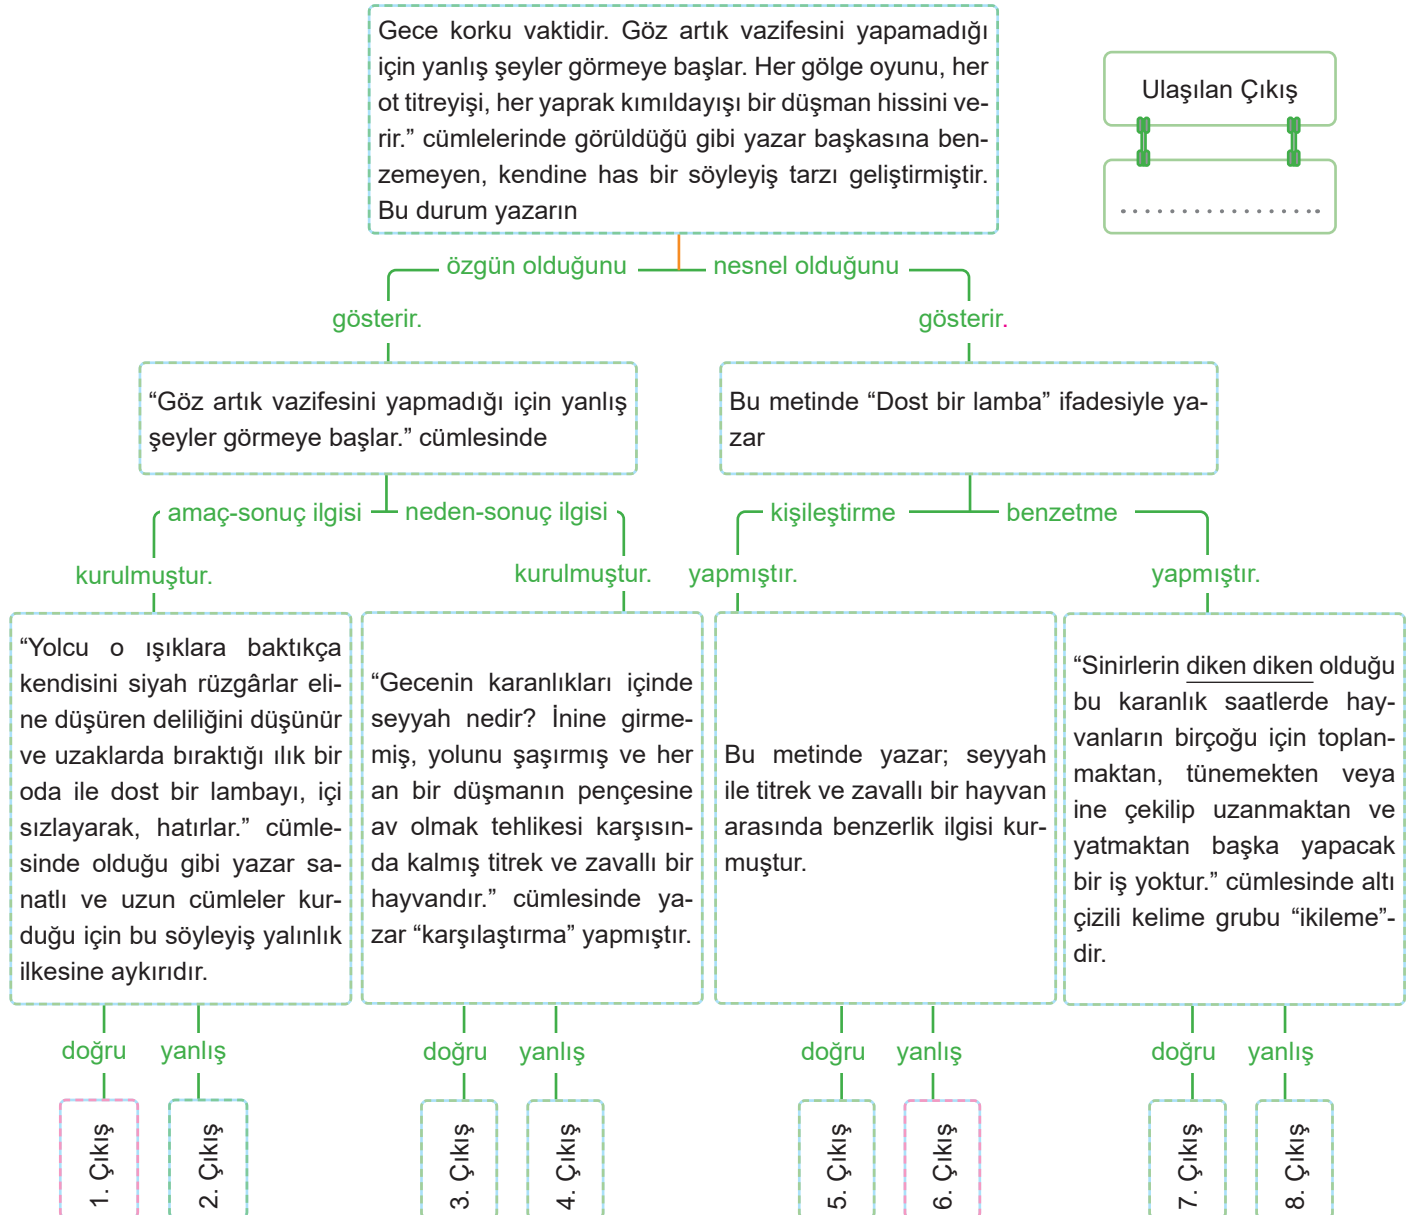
Gece korku vaktidir. Göz artık vazifesini yapamadığı için yanlış şeyler görmeye başlar. Her gölge oyunu, her ot titreyişi, her yaprak kımıldayışı bir düşman hissini verir." cümlelerinde görüldüğü gibi yazar başkasına benzemeyen, kendine has bir söyleyiş tarzı geliştirmiştir. Bu durum yazarın

Ulaşılan Çıkış

................

özgün olduğunu

gösterir.

nesnel olduğunu

gösterir.

"Göz artık vazifesini yapmadığı için yanlış şeyler görmeye başlar." cümlesinde

Bu metinde "Dost bir lamba" ifadesiyle yazar

amaç-sonuç ilgisi

kurulmuştur.

neden-sonuç ilgisi

kurulmuştur.

kişileştirme

yapmıştır.

benzetme

yapmıştır.

"Yolcu o ışıklara baktıkça kendisini siyah rüzgârlar eline düşüren deliliğini düşünür ve uzaklarda bıraktığı ılık bir oda ile dost bir lambayı, içi sızlayarak, hatırlar." cümlesinde olduğu gibi yazar sanatlı ve uzun cümleler kurduğu için bu söyleyiş yalınlık ilkesine aykırıdır.

"Gecenin karanlıkları içinde seyyah nedir? İnine girmemiş, yolunu şaşırmış ve her an bir düşmanın pençesine av olmak tehlikesi karşısında kalmış titrek ve zavallı bir hayvandır." cümlesinde yazar "karşılaştırma" yapmıştır.

Bu metinde yazar; seyyah ile titrek ve zavallı bir hayvan arasında benzerlik ilgisi kurmuştur.

"Sinirlerin diken diken olduğu bu karanlık saatlerde hayvanların birçoğu için toplanmaktan, tünemekten veya ine çekilip uzanmaktan ve yatmaktan başka yapacak bir iş yoktur." cümlesinde altı çizili kelime grubu "ikileme"dir.

doğru yanlış doğru yanlış doğru yanlış doğru yanlış

1. Çıkış 2. Çıkış 3. Çıkış 4. Çıkış 5. Çıkış 6. Çıkış 7. Çıkış 8. Çıkış